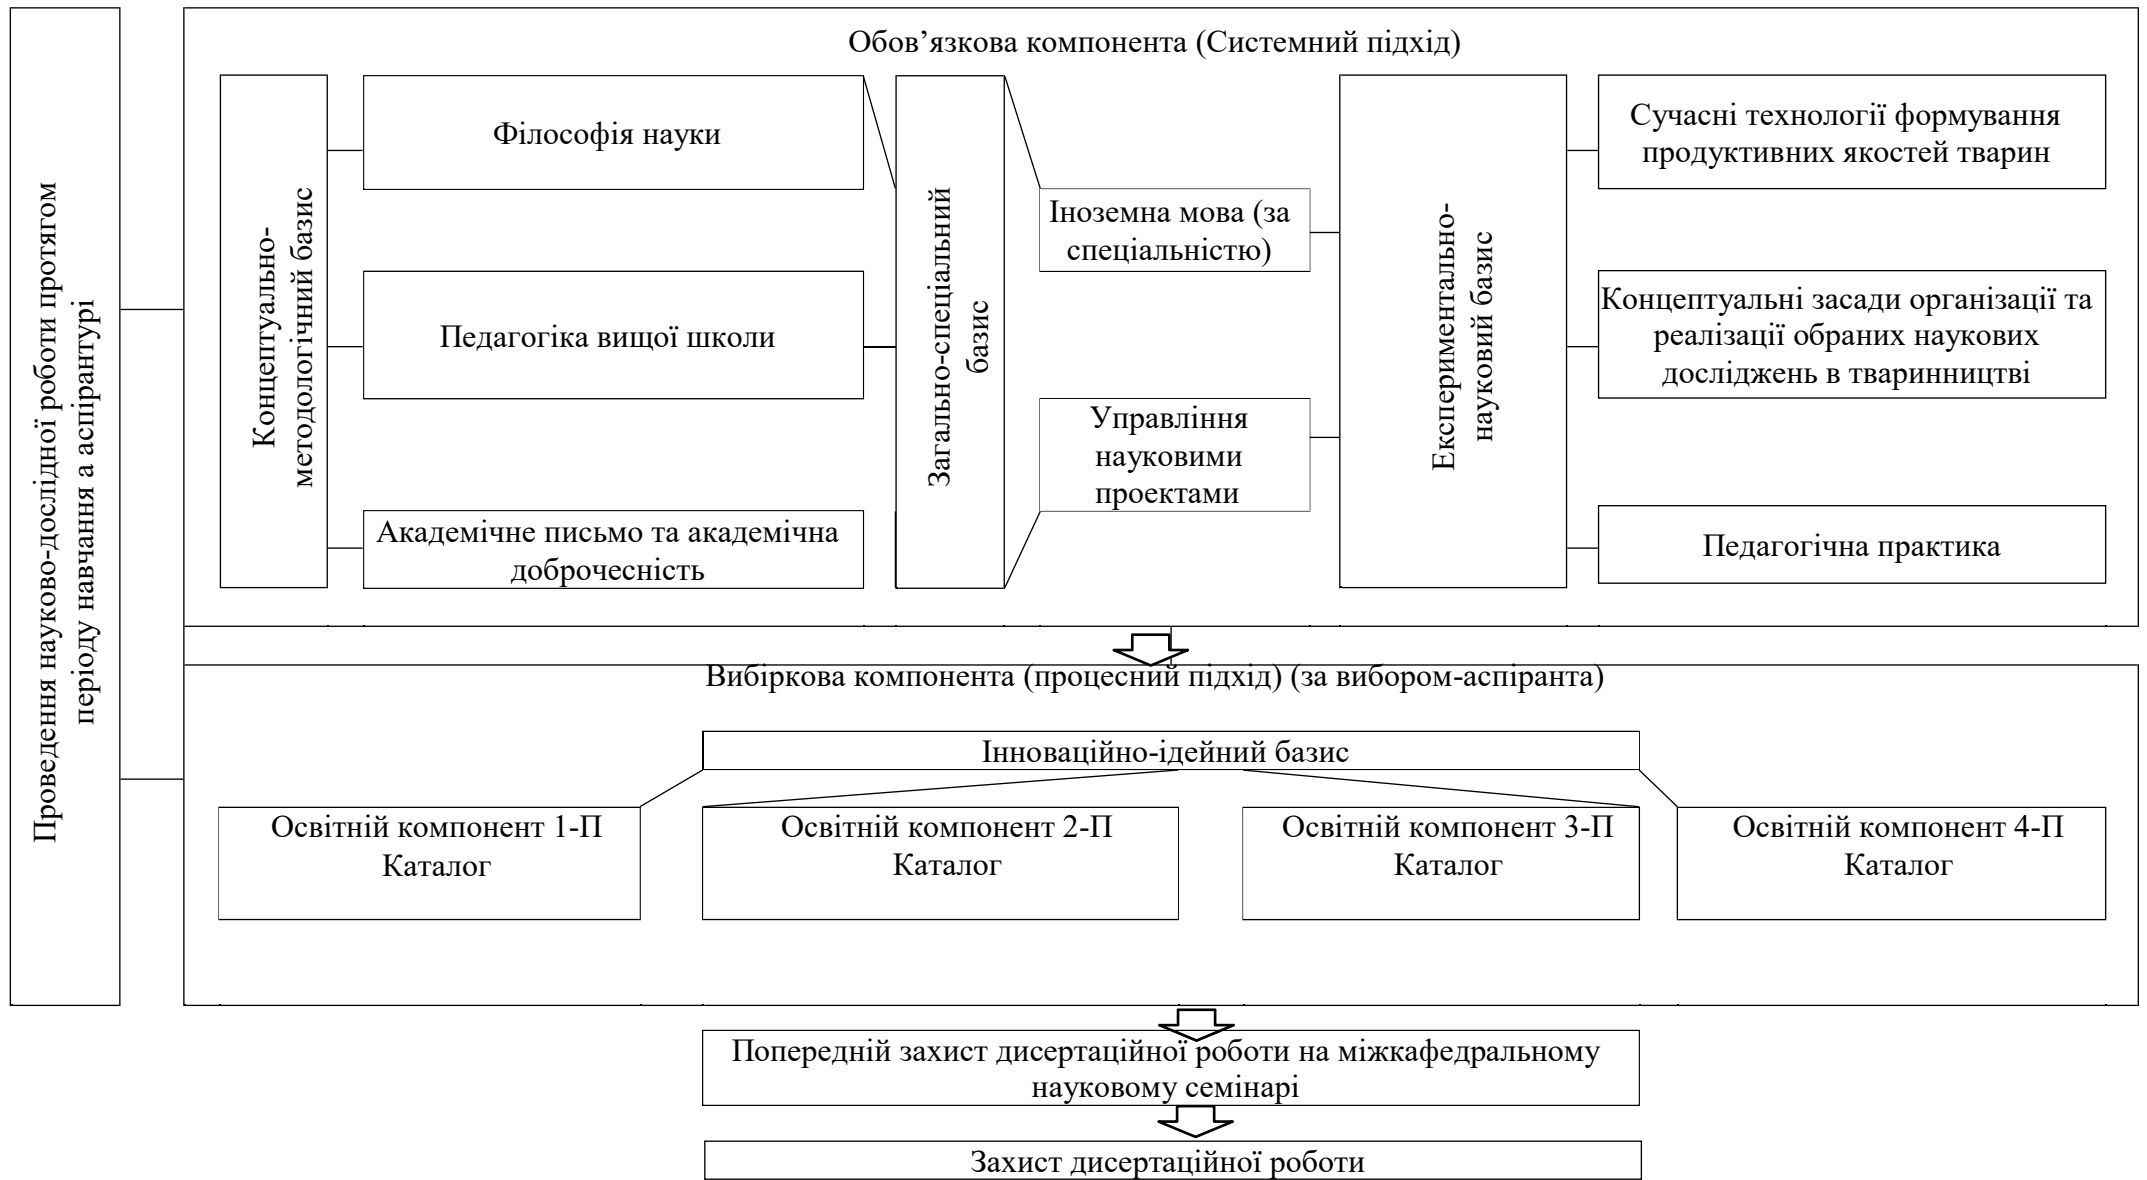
Проведення науково-дослідної роботи протягом періоду навчання в аспірантурі

Обов’язкова компонента (Системний підхід)

Концептуально-методологічний базис

Філософія науки

Педагогіка вищої школи

Академічне письмо та академічна доброчесність

Загально-спеціальний базис

Іноземна мова (за спеціальністю)

Управління науковими проектами

Експериментально-науковий базис

Сучасні технології формування продуктивних якостей тварин

Концептуальні засади організації та реалізації обраних наукових досліджень в тваринництві

Педагогічна практика

Вибіркова компонента (процесний підхід) (за вибором-аспіранта)

Інноваційно-ідейний базис

Освітній компонент 1-П Каталог

Освітній компонент 2-П Каталог

Освітній компонент 3-П Каталог

Освітній компонент 4-П Каталог

Попередній захист дисертаційної роботи на міжкафедральному науковому семінарі

Захист дисертаційної роботи